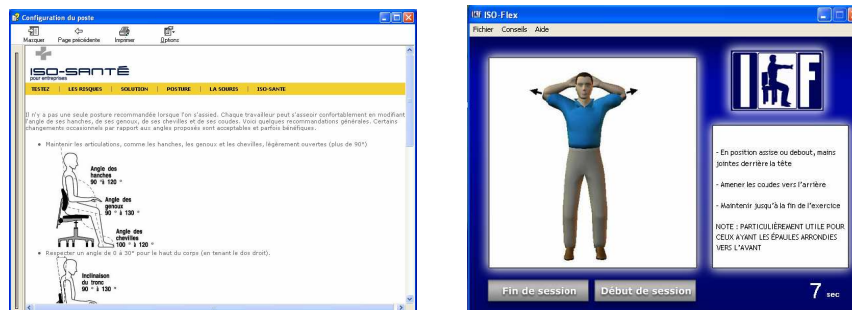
Configuration du poste

Masquer   Page précédente   Imprimer   Options

ISO-SANTÉ
pour entreprises

TESTEZ | LES RISQUES | SOLUTION | POSTURE | LA SOURIS | ISO-SANTE

Il n'y a pas une seule posture recommandée lorsque l'on s'assied. Chaque travailleur peut s'asseoir confortablement en modifiant l'angle de ses hanches, de ses genoux, de ses chevilles et de ses coudes. Voici quelques recommandations générales. Certains changements occasionnels par rapport aux angles proposés sont acceptables et parfois bénéfiques.

• Maintenir les articulations, comme les hanches, les genoux et les chevilles, légèrement ouvertes (plus de 90°)

Angle des hanches 90 ° à 120 °

Angle des genoux 90 ° à 130 °

Angle des chevilles 100 ° à 120 °

• Respecter un angle de 0 à 30° pour le haut du corps (en tenant le dos droit).

Inclinaison du tronc 90 ° à 130 °

ISO-Flex

Fichier   Conseils   Aide

ISF

- En position assise ou debout, mains jointes derrière la tête

- Amener les coudes vers l'arrière

- Maintenir jusqu'à la fin de l'exercice

NOTE : PARTICULIÈREMENT UTILE POUR CEUX AYANT LES ÉPAULES ARRONDIES VERS L'AVANT

Fin de session   Début de session

7 sec